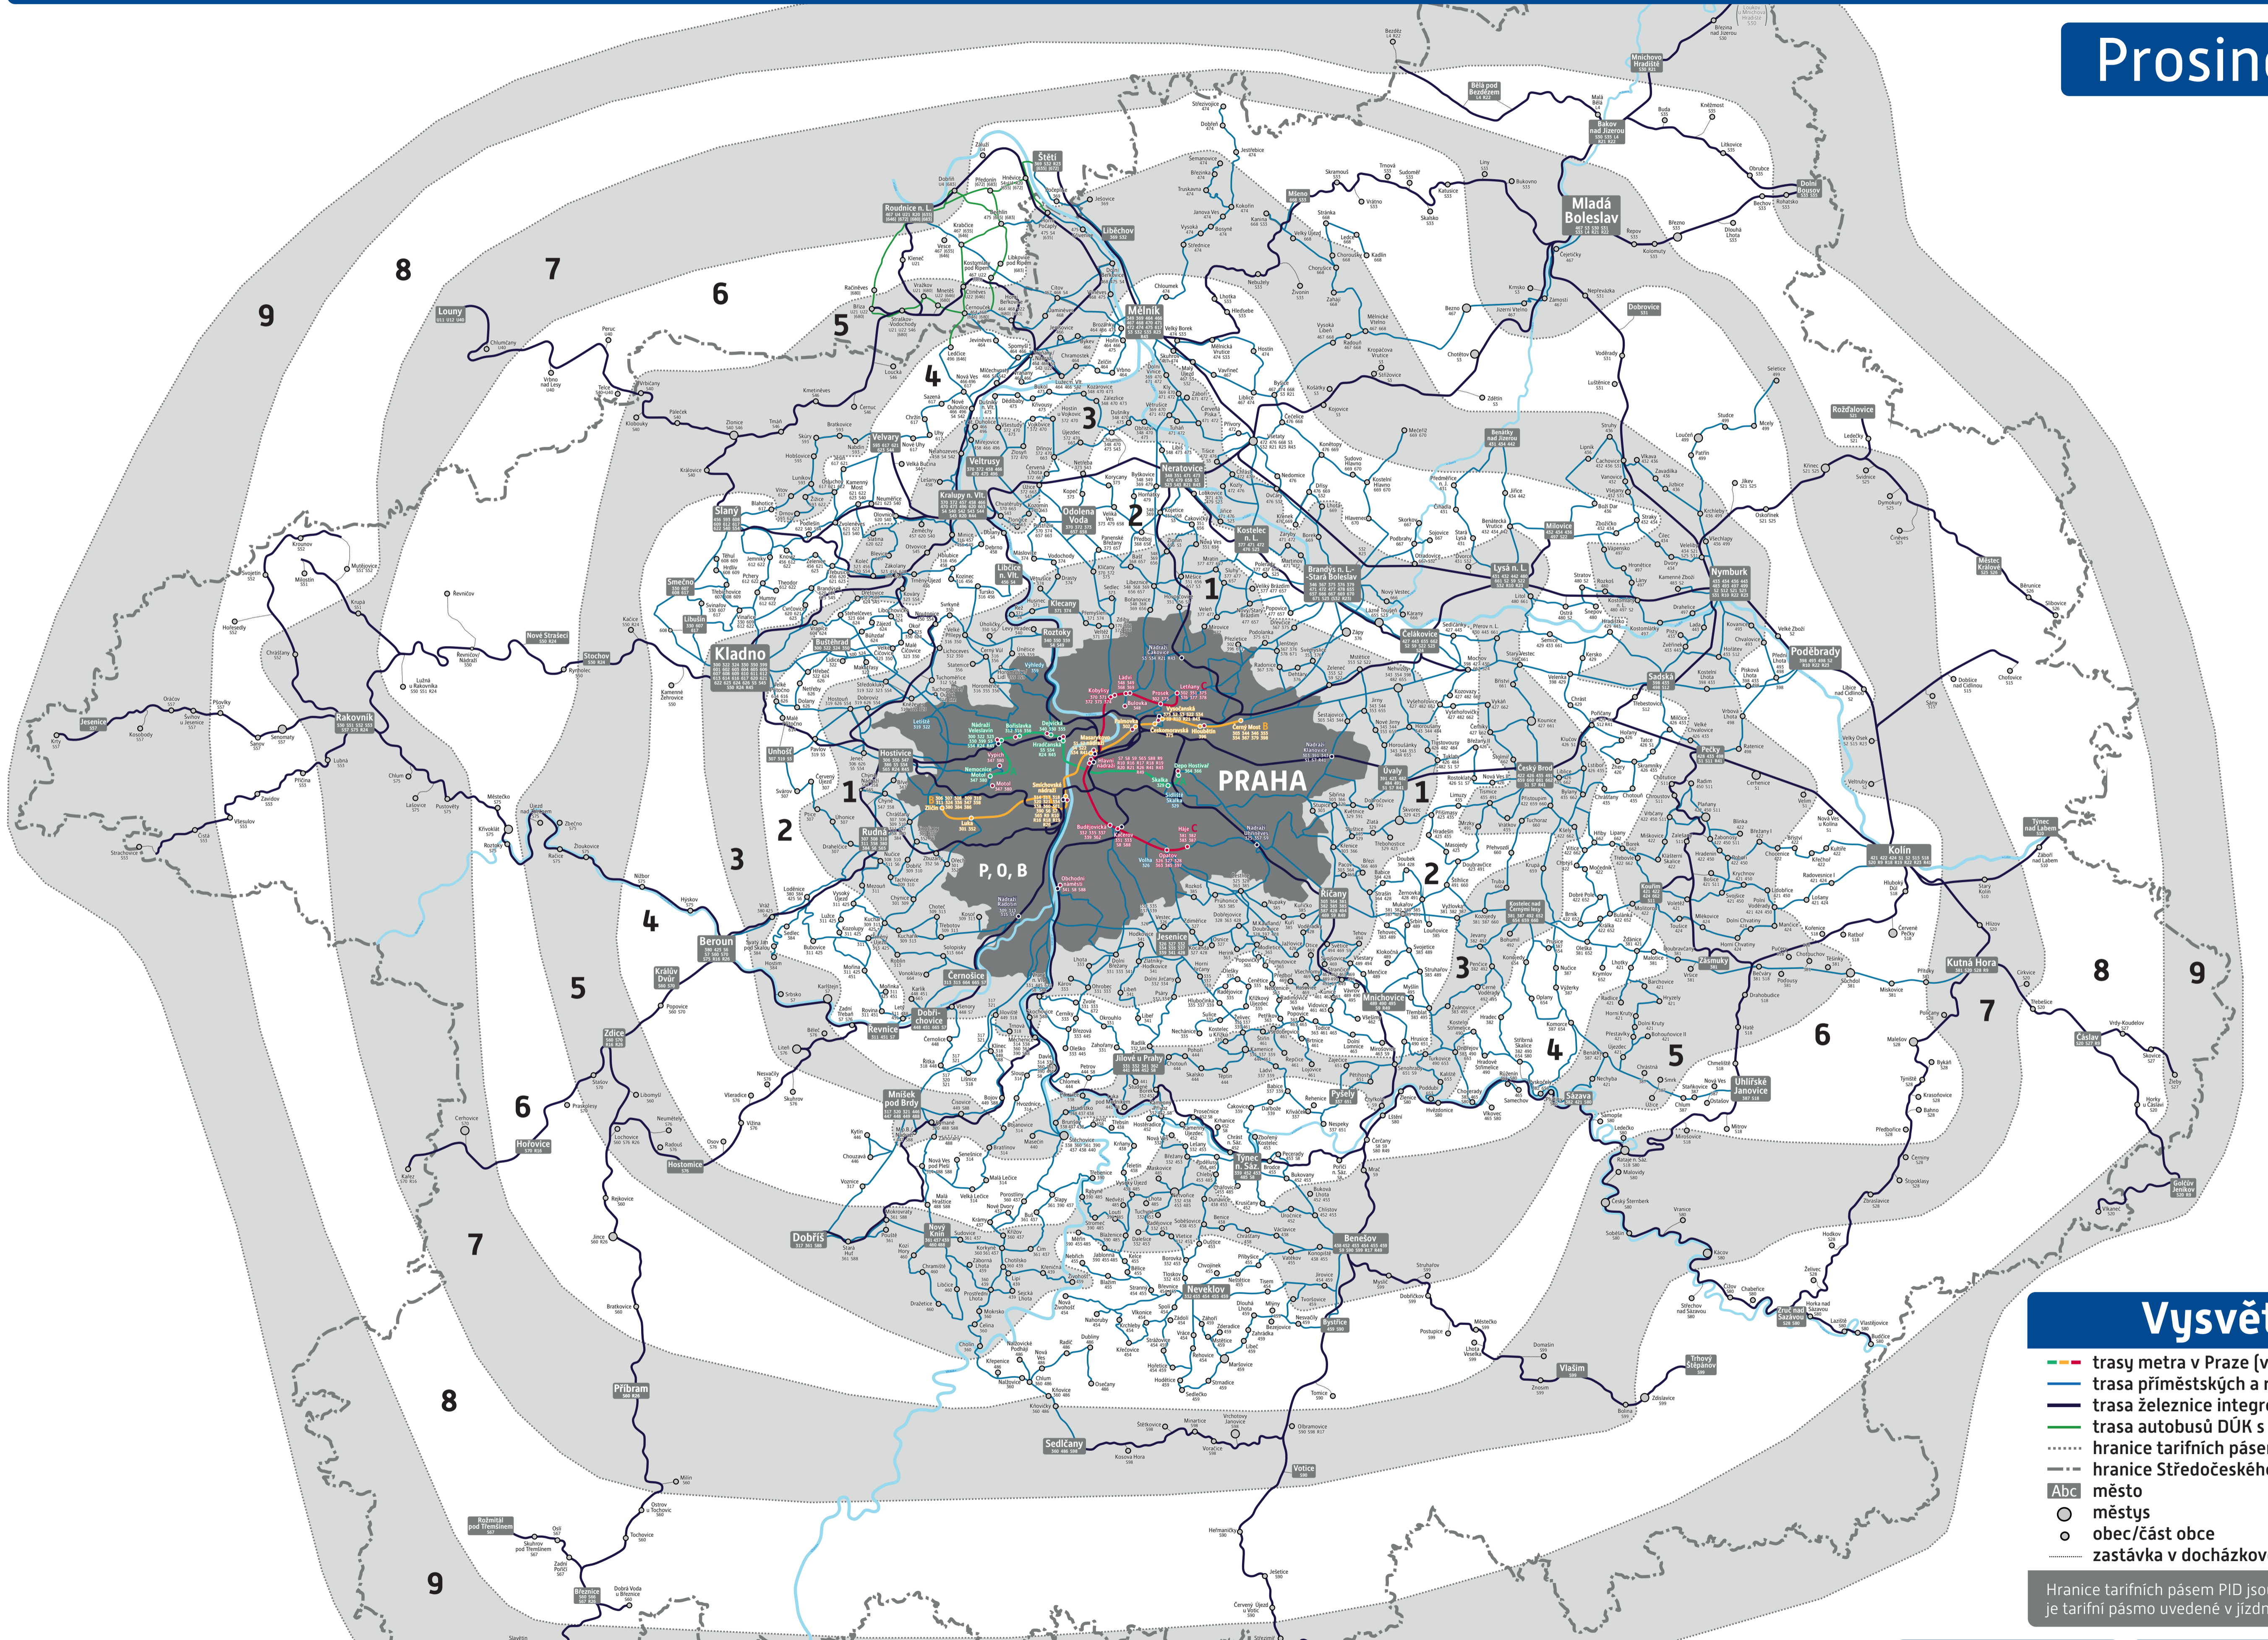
Prosin

Mladá Boleslav
Mělník
Kladno
Beroun
Benešov
Kolín
Kutná Hora
Poděbrady
Nymburk
Slaný
Louny
Rakovník
Příbram
Dobříš
Sedlčany
Vlašim
Neveklov
Mnichovo Hradiště
Bakov nad Jizerou
Roudnice n. L.
Štětí
Liběchov
Neratovice
Veltrusy
Kralupy n. Vlt.
Odolena Voda
Kostelec n. L.
Brandýs n. L.-Stará Boleslav
Čelákovice
Lysá n. L.
Milovice
Sadská
Pečky
Český Brod
Úvaly
Říčany
Mnichovice
Jesenice
Jílové u Prahy
Týnec n. Sáz.
Černošice
Dobřichovice
Revnice
Mníšek pod Brdy
Nový Knín
Hořovice
Zdice
Králův Dvůr
Rudná
Hostivice
Unhošť
Stochov
Libušín
Smečno
Buštěhrad
Velvary
Roztoky
Libčice n. Vlt.
Klecany
Nové Strašecí
Jesenice
Zásmuky
Uhlířské Janovice
Sázava
Kouřim
Pyšely
Zruč nad Sázavou
Trhový Štěpánov
Čáslav
Golčův Jeníkov
Týnec nad Labem
Městec Králové
Rožďalovice
Dobrovice
Bělá pod Bezdězem
Benátky nad Jizerou
Mšeno
Voticе
Rožmitál pod Třemšínem
Březnice
Hostomice
Kamenice
Vysoký Újezd
PRAHA
P, O, B
1
2
3
4
5
6
7
8
9

Vysvět
trasy metra v Praze (v
trasa příměstských a m
trasa železnice integro
trasa autobusů DÚK s
hranice tarifních pásem
hranice Středočeského
Abc město
městys
obec/část obce
zastávka v docházkov
Hranice tarifních pásem PID jso
je tarifní pásmo uvedené v jízdn